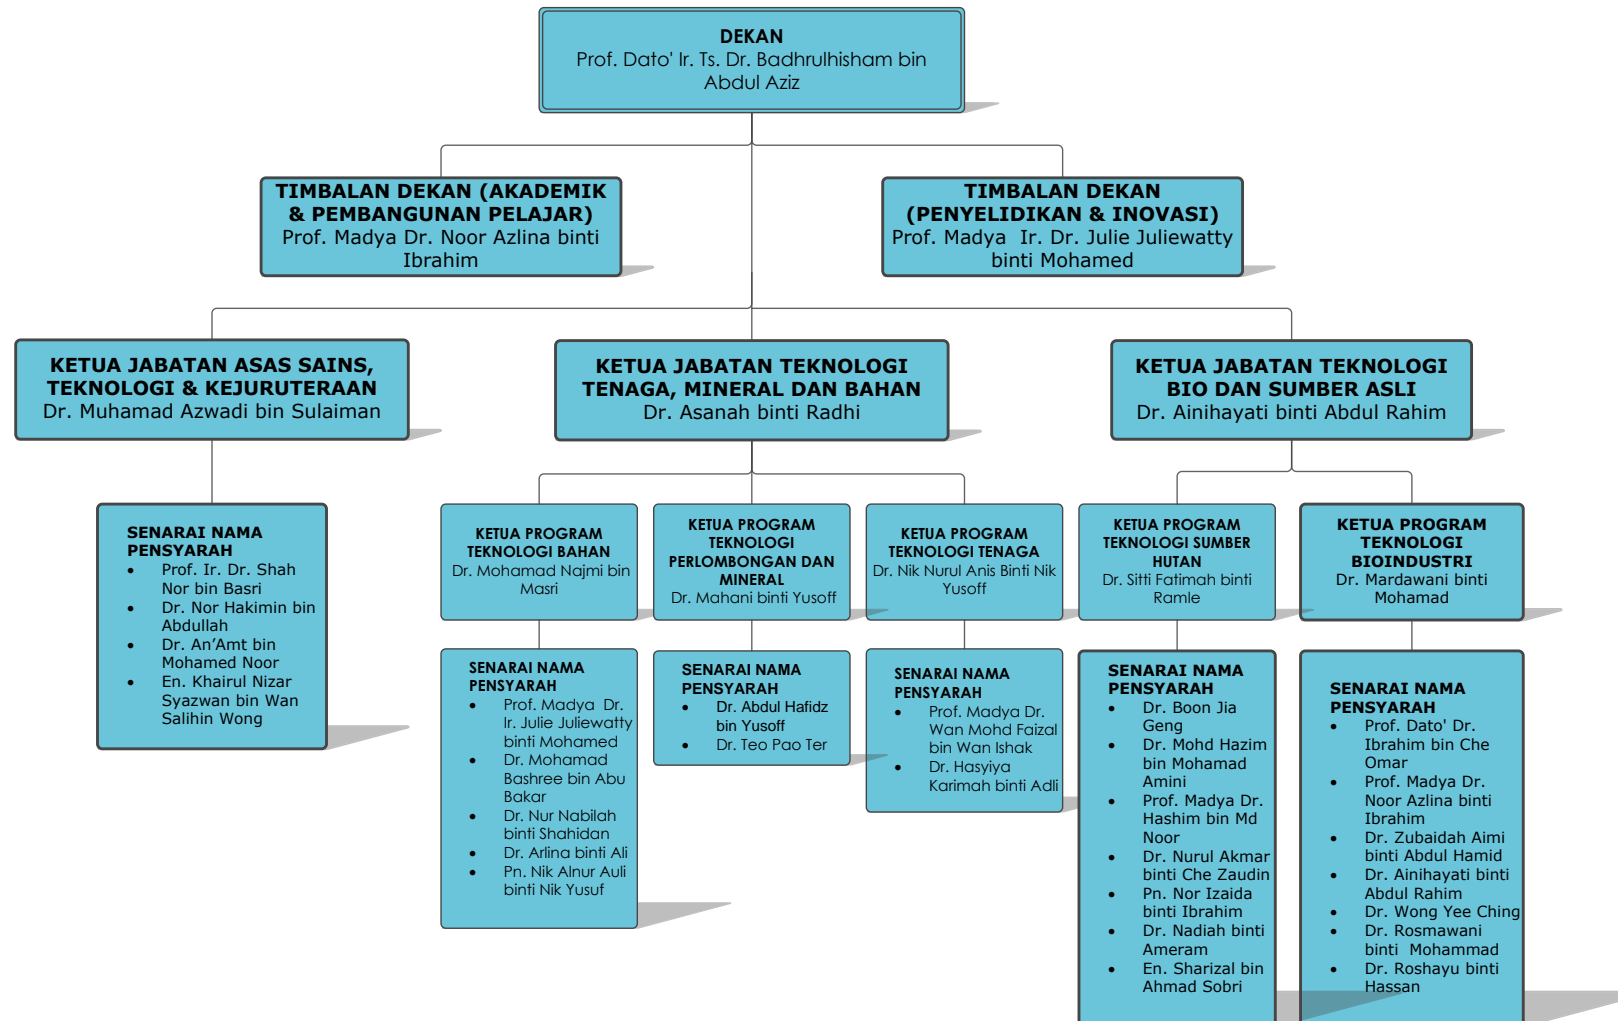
DEKAN
Prof. Dato' Ir. Ts. Dr. Badhrulhisham bin Abdul Aziz

TIMBALAN DEKAN (AKADEMIK & PEMBANGUNAN PELAJAR)
Prof. Madya Dr. Noor Azlina binti Ibrahim

TIMBALAN DEKAN (PENYELIDIKAN & INOVASI)
Prof. Madya Ir. Dr. Julie Juliewatty binti Mohamed

KETUA JABATAN ASAS SAINS, TEKNOLOGI & KEJURUTERAAN
Dr. Muhamad Azwadi bin Sulaiman

KETUA JABATAN TEKNOLOGI TENAGA, MINERAL DAN BAHAN
Dr. Asanah binti Radhi

KETUA JABATAN TEKNOLOGI BIO DAN SUMBER ASLI
Dr. Ainihayati binti Abdul Rahim

SENARAI NAMA PENSYARAH
• Prof. Ir. Dr. Shah Nor bin Basri
• Dr. Nor Hakimin bin Abdullah
• Dr. An'Amt bin Mohamed Noor
• En. Khairul Nizar Syazwan bin Wan Salihin Wong

KETUA PROGRAM TEKNOLOGI BAHAN
Dr. Mohamad Najmi bin Masri

KETUA PROGRAM TEKNOLOGI PERLOMBONGAN DAN MINERAL
Dr. Mahani binti Yusoff

KETUA PROGRAM TEKNOLOGI TENAGA
Dr. Nik Nurul Anis Binti Nik Yusoff

KETUA PROGRAM TEKNOLOGI SUMBER HUTAN
Dr. Sitti Fatimah binti Ramle

KETUA PROGRAM TEKNOLOGI BIOINDUSTRI
Dr. Mardawani binti Mohamad

SENARAI NAMA PENSYARAH
• Prof. Madya Dr. Ir. Julie Juliewatty binti Mohamed
• Dr. Mohamad Bashree bin Abu Bakar
• Dr. Nur Nabilah binti Shahidan
• Dr. Arlina binti Ali
• Pn. Nik Alnur Auli binti Nik Yusuf

SENARAI NAMA PENSYARAH
• Dr. Abdul Hafidz bin Yusoff
• Dr. Teo Pao Ter

SENARAI NAMA PENSYARAH
• Prof. Madya Dr. Wan Mohd Faizal bin Wan Ishak
• Dr. Hasyiya Karimah binti Adli

SENARAI NAMA PENSYARAH
• Dr. Boon Jia Geng
• Dr. Mohd Hazim bin Mohamad Amini
• Prof. Madya Dr. Hashim bin Md Noor
• Dr. Nurul Akmar binti Che Zaudin
• Pn. Nor Izaida binti Ibrahim
• Dr. Nadiah binti Ameram
• En. Sharizal bin Ahmad Sobri

SENARAI NAMA PENSYARAH
• Prof. Dato' Dr. Ibrahim bin Che Omar
• Prof. Madya Dr. Noor Azlina binti Ibrahim
• Dr. Zubaidah Aimi binti Abdul Hamid
• Dr. Ainihayati binti Abdul Rahim
• Dr. Wong Yee Ching
• Dr. Rosmawani binti Mohammad
• Dr. Roshayu binti Hassan